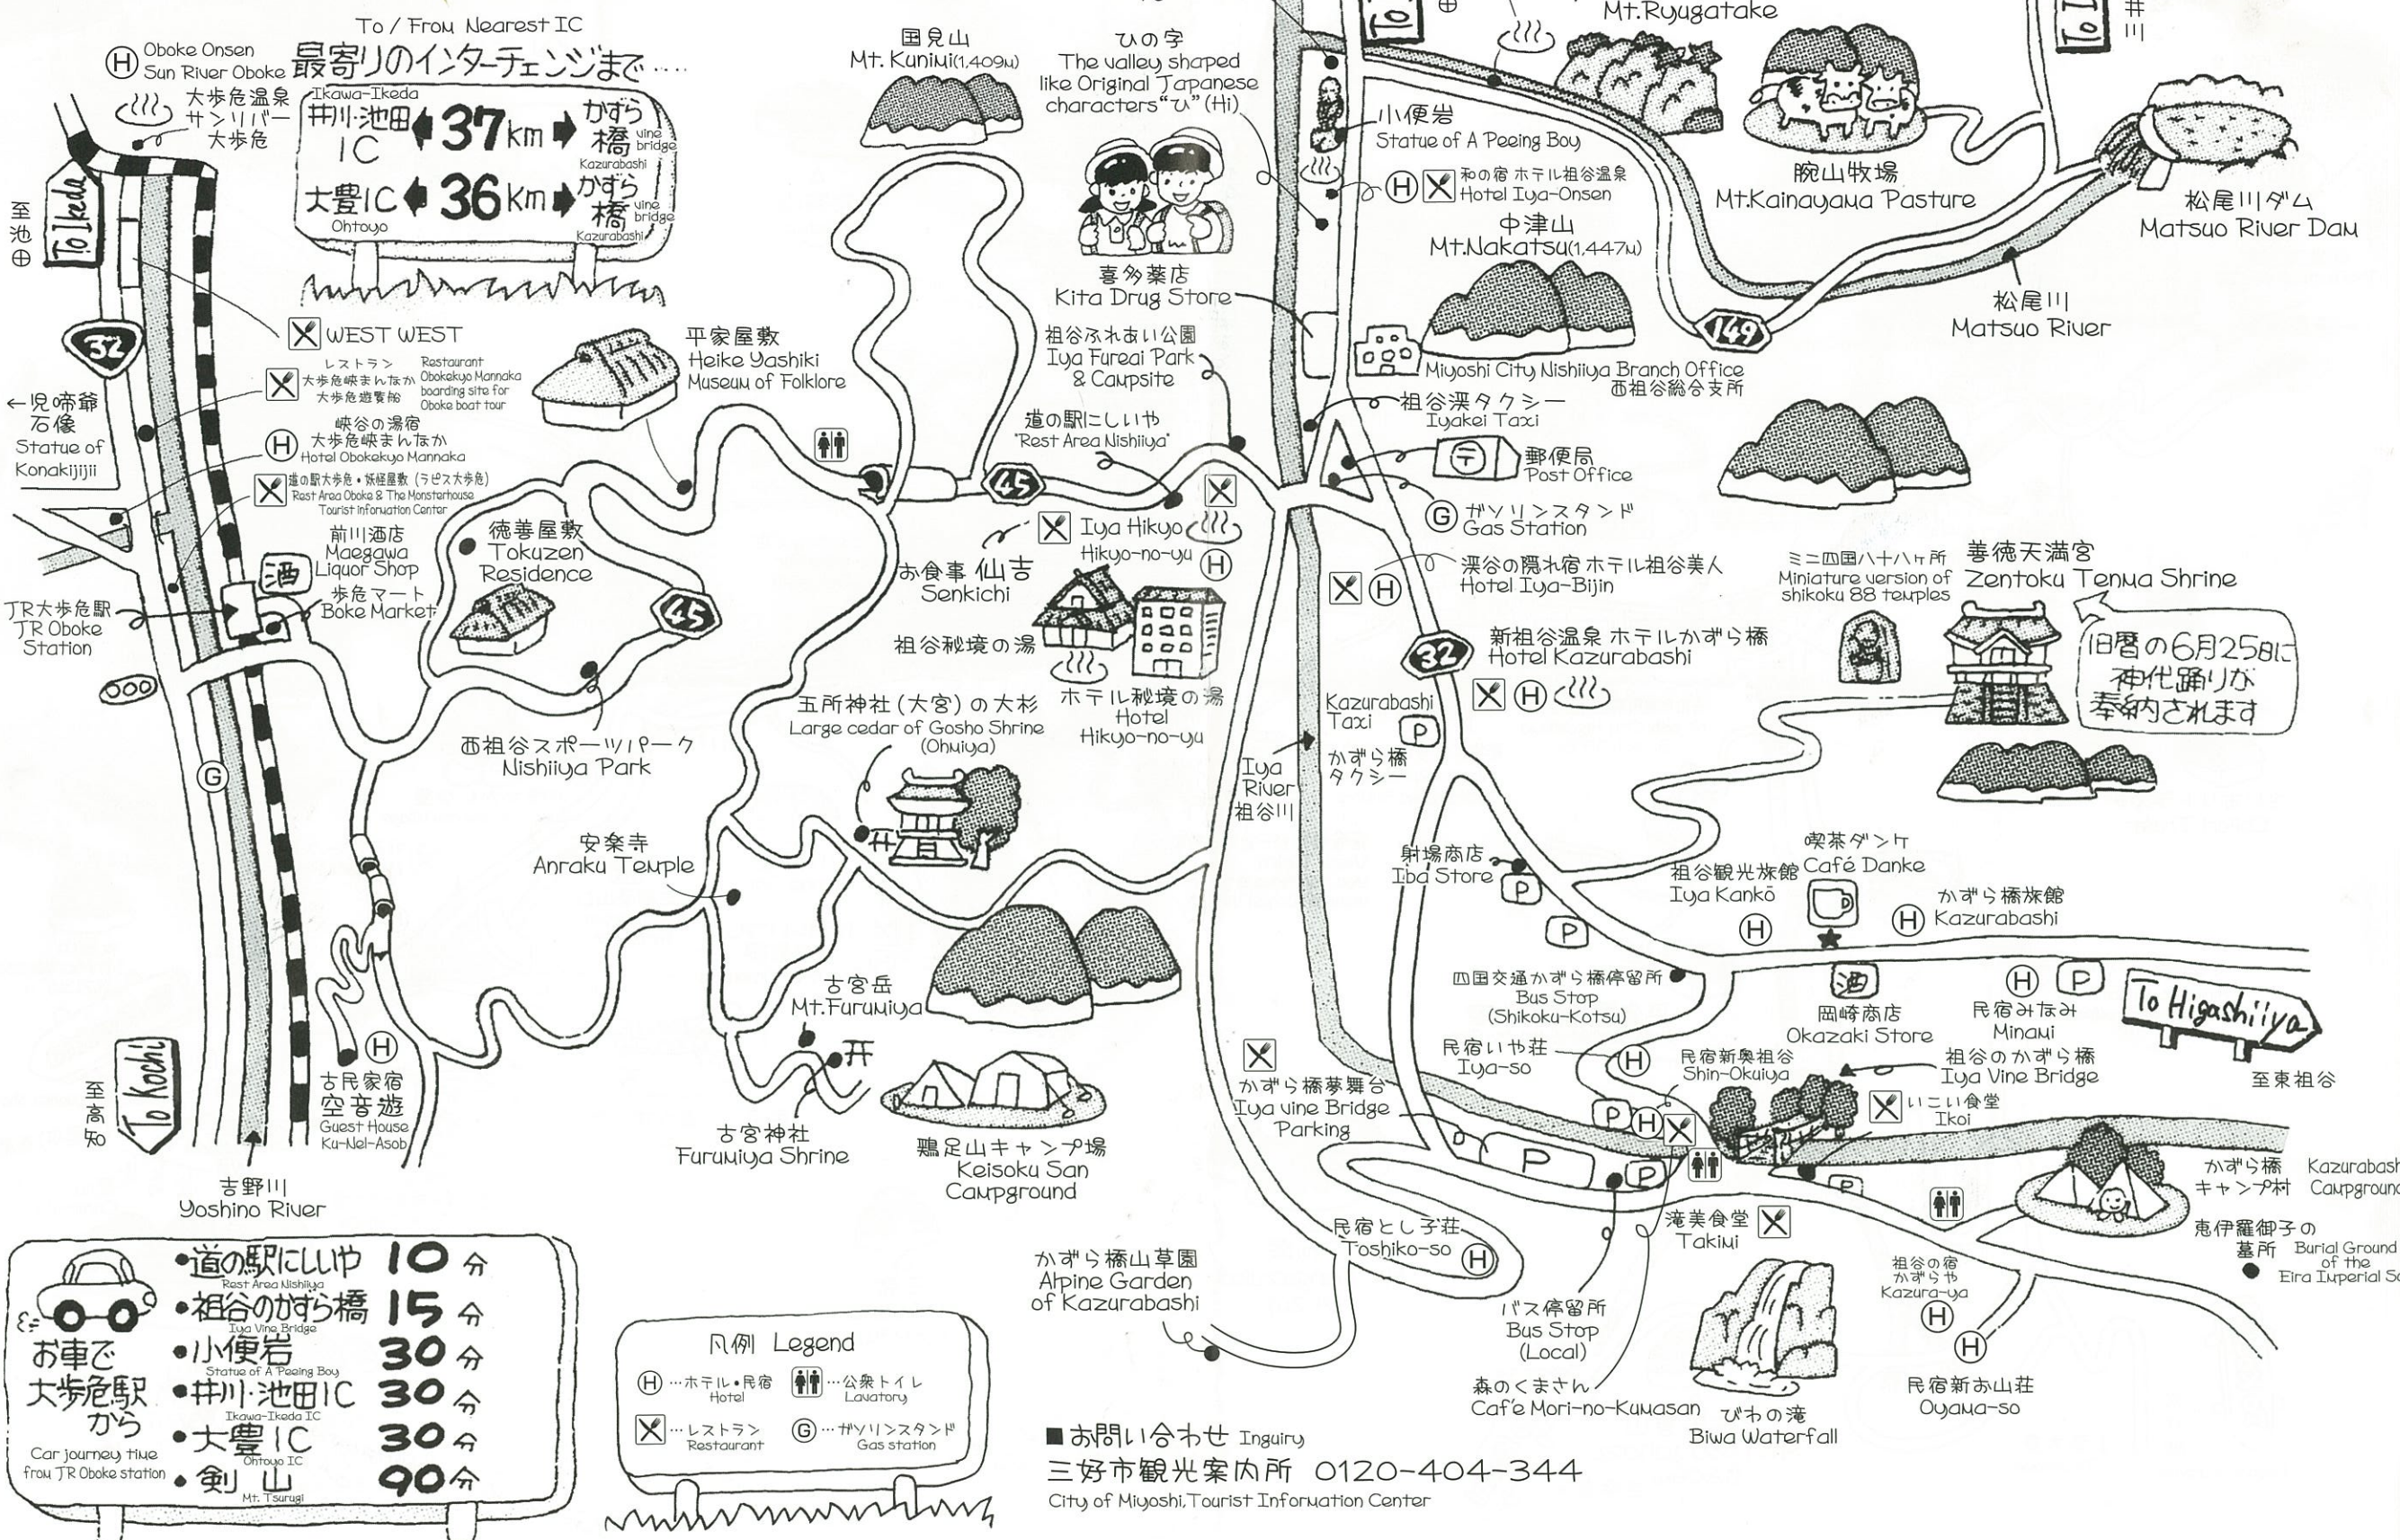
To / From Nearest IC
最寄りのインターチェンジまで…
Ikawa-Ikeda
井川・池田IC ◀ 37km ▶ かずら橋 vine bridge
Kazurabashi
大豊IC ◀ 36km ▶ かずら橋 vine bridge
Ohtoyo
Kazurabashi

Ⓗ Oboke Onsen Sun River Oboke
大歩危温泉 サンリバー大歩危

To Ikeda
至池田

32

WEST WEST

レストラン 大歩危峡まんなか 大歩危遊覧船
Restaurant Obokekyo Mannaka boarding site for Oboke boat tour

←児啼爺石像 Statue of Konakijijii

峡谷の湯宿 大歩危峡まんなか
Hotel Obokekyo Mannaka

道の駅大歩危・妖怪屋敷(ラピス大歩危)
Rest Area Oboke & The Monsterhouse Tourist Information Center

前川酒店 Maegawa Liquor Shop
酒
歩危マート Boke Market

JR大歩危駅 JR Oboke Station

Ⓖ

To Kochi
至高知

Ⓗ 古民家宿 空音遊 Guest House Ku-Nel-Asob

吉野川 Yoshino River

平家屋敷 Heike Yashiki Museum of Folklore

徳善屋敷 Tokuzen Residence

45

西祖谷スポーツパーク Nishiiya Park

安楽寺 Anraku Temple

国見山 Mt.Kunimi(1,409m)

ひの字 The valley shaped like Original Japanese characters "ひ" (Hi)

喜多薬店 Kita Drug Store

祖谷ふれあい公園 Iya Fureai Park & Campsite

道の駅にしいや "Rest Area Nishiiya"

45

お食事 仙吉 Senkichi

Iya Hikyo
Hikyo-no-yu Ⓗ

祖谷秘境の湯

ホテル秘境の湯 Hotel Hikyo-no-yu

五所神社(大宮)の大杉 Large cedar of Gosho Shrine (Ohmiya)

古宮岳 Mt.Furumiya

古宮神社 Furumiya Shrine

鶏足山キャンプ場 Keisoku San Campground

Iya River 祖谷川

Mt.Ryugatake

小便岩 Statue of A Peeing Boy

和の宿 ホテル祖谷温泉 Hotel Iya-Onsen

中津山 Mt.Nakatsu(1,447m)

Miyoshi City Nishiiya Branch Office 西祖谷総合支所

祖谷渓タクシー Iyakei Taxi

郵便局 Post Office

ガソリンスタンド Gas Station

渓谷の隠れ宿 ホテル祖谷美人 Hotel Iya-Bijin

32

新祖谷温泉 ホテルかずら橋 Hotel Kazurabashi

Kazurabashi Taxi かずら橋タクシー

腕山牧場 Mt.Kainayama Pasture

松尾川ダム Matsuo River Dam

松尾川 Matsuo River

149

ミニ四国八十八ヶ所 Miniature version of shikoku 88 temples

善徳天満宮 Zentoku Tenma Shrine

旧暦の6月25日に神代踊りが奉納されます

射場商店 Iba Store

祖谷観光旅館 Iya Kankō

喫茶ダンケ Café Danke

かずら橋旅館 Kazurabashi

四国交通かずら橋停留所 Bus Stop (Shikoku-Kotsu)

酒 岡崎商店 Okazaki Store

民宿みなみ Minami

To Higashiiya
至東祖谷

民宿いや荘 Iya-so

民宿新奥祖谷 Shin-Okuiya

祖谷のかずら橋 Iya Vine Bridge

いこい食堂 Ikoi

かずら橋夢舞台 Iya vine Bridge Parking

かずら橋キャンプ村 Kazurabashi Campground

恵伊羅御子の墓所 Burial Ground of the Eira Imperial So

民宿とし子荘 Toshiko-so

滝美食堂 Takimi

祖谷の宿 かずらや Kazura-ya

かずら橋山草園 Alpine Garden of Kazurabashi

バス停留所 Bus Stop (Local)

森のくまさん Café Mori-no-Kumasan

びわの滝 Biwa Waterfall

民宿新お山荘 Oyama-so

お車で大歩危駅から
Car journey time from JR Oboke station
•道の駅にしいや Rest Area Nishiiya 10分
•祖谷のかずら橋 Iya Vine Bridge 15分
•小便岩 Statue of A Peeing Boy 30分
•井川・池田IC Ikawa-Ikeda IC 30分
•大豊IC Ohtoyo IC 30分
•剣山 Mt. Tsurugi 90分

凡例 Legend
Ⓗ…ホテル・民宿 Hotel
…公衆トイレ Lavatory
…レストラン Restaurant
Ⓖ…ガソリンスタンド Gas station

■お問い合わせ Inquiry
三好市観光案内所 0120-404-344
City of Miyoshi,Tourist Information Center